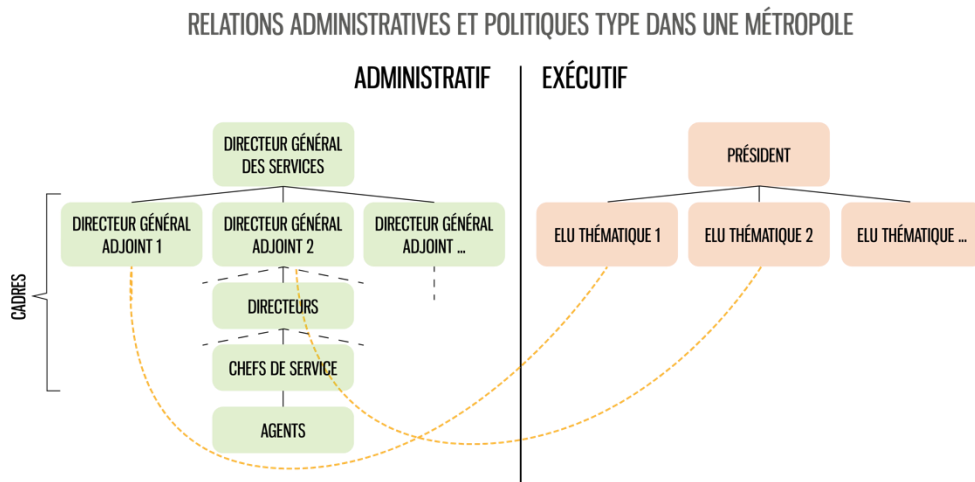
RELATIONS ADMINISTRATIVES ET POLITIQUES TYPE DANS UNE MÉTROPOLE

ADMINISTRATIF

EXÉCUTIF

DIRECTEUR GÉNÉRAL DES SERVICES

DIRECTEUR GÉNÉRAL ADJOINT 1

DIRECTEUR GÉNÉRAL ADJOINT 2

DIRECTEUR GÉNÉRAL ADJOINT ...

CADRES

DIRECTEURS

CHEFS DE SERVICE

AGENTS

PRÉSIDENT

ELU THÉMATIQUE 1

ELU THÉMATIQUE 2

ELU THÉMATIQUE ...